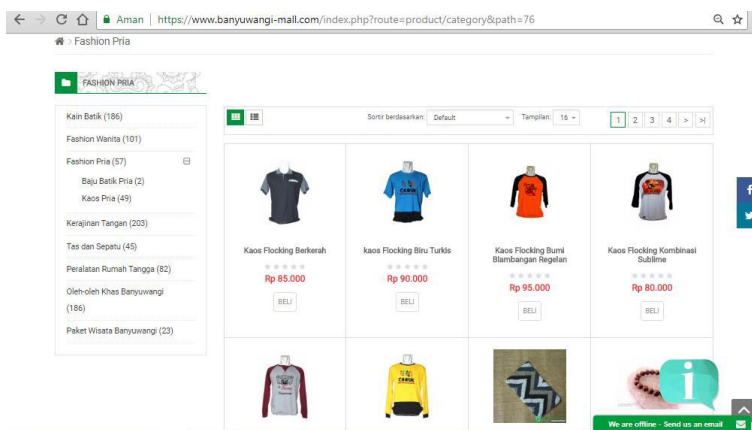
Aman | https://www.banyuwangi-mall.com/index.php?route=product/category&path=76

Fashion Pria

FASHION PRIA

Kain Batik (186)
Fashion Wanita (101)
Fashion Pria (57)
Baju Batik Pria (2)
Kaos Pria (49)
Kerajinan Tangan (203)
Tas dan Sepatu (45)
Peralatan Rumah Tangga (82)
Oleh-oleh Khas Banyuwangi (186)
Paket Wisata Banyuwangi (23)

Sortir berdasarkan: Default
Tampilan: 16

1 2 3 4 > >|

Kaos Flocking Berkerah
Rp 85.000
BELI

kaos Flocking Biru Turkis
Rp 90.000
BELI

Kaos Flocking Bumi Blambangan Regelan
Rp 95.000
BELI

Kaos Flocking Kombinasi Sublime
Rp 80.000
BELI

We are offline - Send us an email